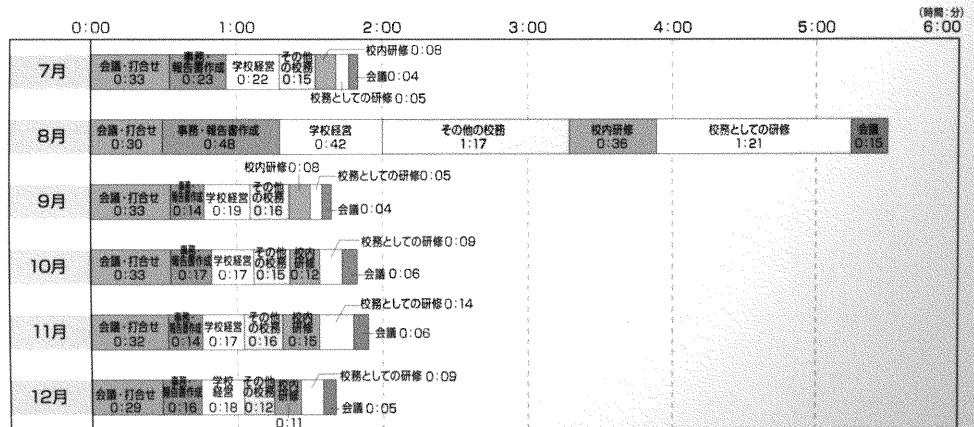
(時間:分)
0:00 1:00 2:00 3:00 4:00 5:00 6:00

7月
会議・打合せ 0:33
事務・報告書作成 0:23
学校経営 0:22
その他の校務 0:15
校内研修 0:08
会議 0:04
校務としての研修 0:05

8月
会議・打合せ 0:30
事務・報告書作成 0:48
学校経営 0:42
その他の校務 1:17
校内研修 0:36
校務としての研修 1:21
会議 0:15

9月
会議・打合せ 0:33
事務・報告書作成 0:14
学校経営 0:19
その他の校務 0:16
校内研修 0:08
校務としての研修 0:05
会議 0:04

10月
会議・打合せ 0:33
事務・報告書作成 0:17
学校経営 0:17
その他の校務 0:15
校内研修 0:12
校務としての研修 0:09
会議 0:06

11月
会議・打合せ 0:32
事務・報告書作成 0:14
学校経営 0:17
その他の校務 0:16
校内研修 0:15
校務としての研修 0:14
会議 0:06

12月
会議・打合せ 0:29
事務・報告書作成 0:16
学校経営 0:18
その他の校務 0:12
校内研修 0:11
校務としての研修 0:09
会議 0:05